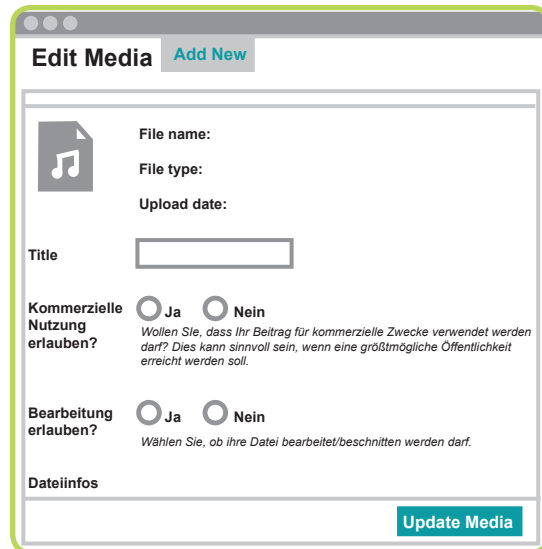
Edit Media Add New

File name:

File type:

Upload date:

Title

Kommerzielle Nutzung erlauben?

Ja Nein

Wollen Sie, dass Ihr Beitrag für kommerzielle Zwecke verwendet werden darf? Dies kann sinnvoll sein, wenn eine größtmögliche Öffentlichkeit erreicht werden soll.

Bearbeitung erlauben?

Ja Nein

Wählen Sie, ob ihre Datei bearbeitet/beschnitten werden darf.

Dateiinfos

Update Media